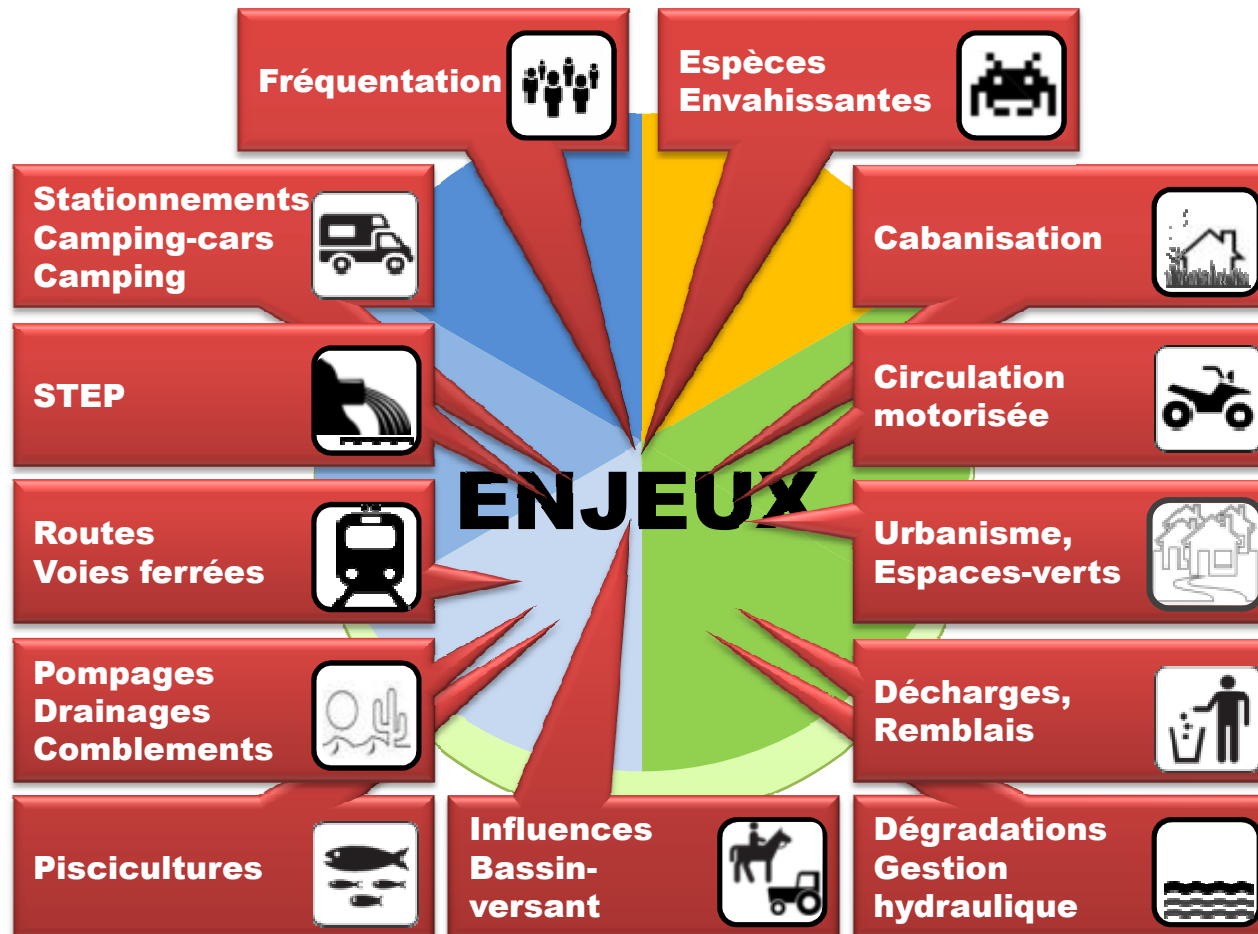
Fréquentation

Espèces Envahissantes

Stationnements Camping-cars Camping

Cabanisation

STEP

Circulation motorisée

ENJEUX

Routes Voies ferrées

Urbanisme, Espaces-verts

Pompages Drainages Comblements

Décharges, Remblais

Piscicultures

Influences Bassin-versant

Dégradations Gestion hydraulique